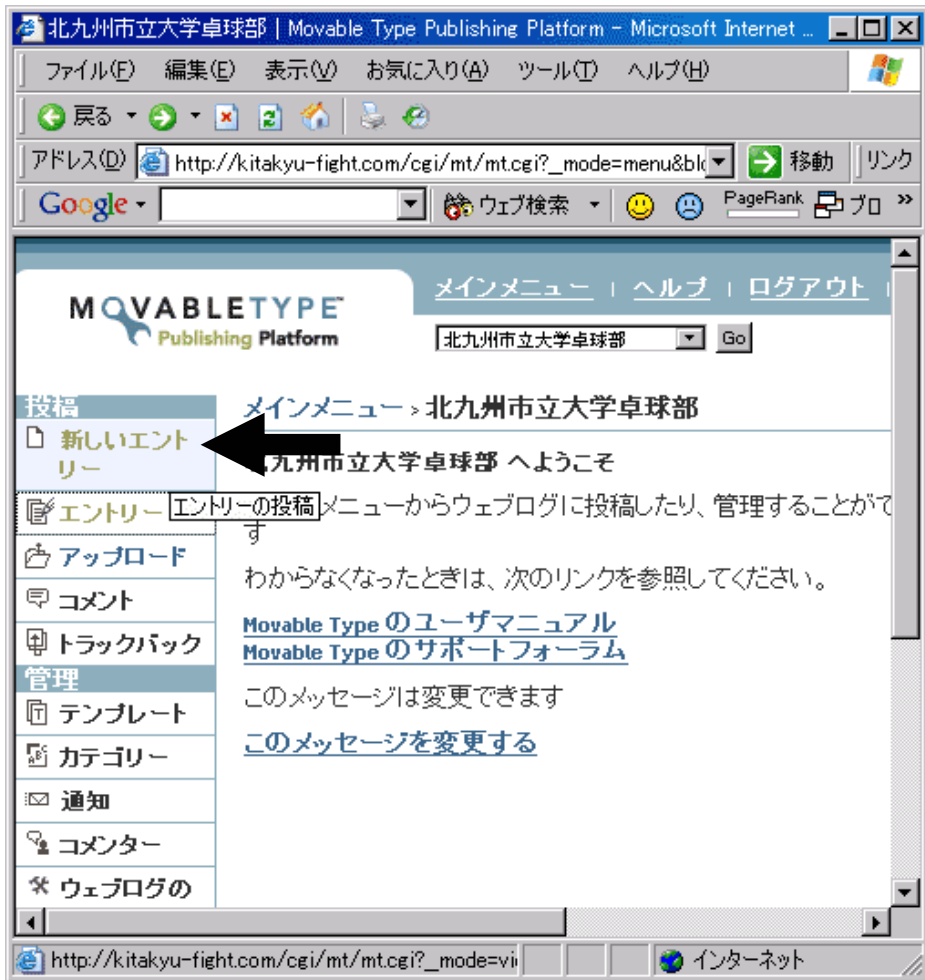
北九州市立大学卓球部 | Movable Type Publishing Platform - Microsoft Internet ...

ファイル(F) 編集(E) 表示(V) お気に入り(A) ツール(T) ヘルプ(H)

戻る

アドレス(D) http://kitakyu-fight.com/cgi/mt/mt.cgi?_mode=menu&bl 移動 リンク

Google ウェブ検索 PageRank ブロ »

MOVABLETYPE
Publishing Platform

メインメニュー | ヘルプ | ログアウト |

北九州市立大学卓球部 Go

投稿
新しいエントリー
エントリー エントリーの投稿
アップロード
コメント
トラックバック
管理
テンプレート
カテゴリー
通知
コメンター
ウェブログの

メインメニュー › 北九州市立大学卓球部

北九州市立大学卓球部 へようこそ

メニューからウェブログに投稿したり、管理することがです

わからなくなったときは、次のリンクを参照してください。

Movable Type のユーザマニュアル
Movable Type のサポートフォーラム

このメッセージは変更できます

このメッセージを変更する

http://kitakyu-fight.com/cgi/mt/mt.cgi?_mode=vi

インターネット